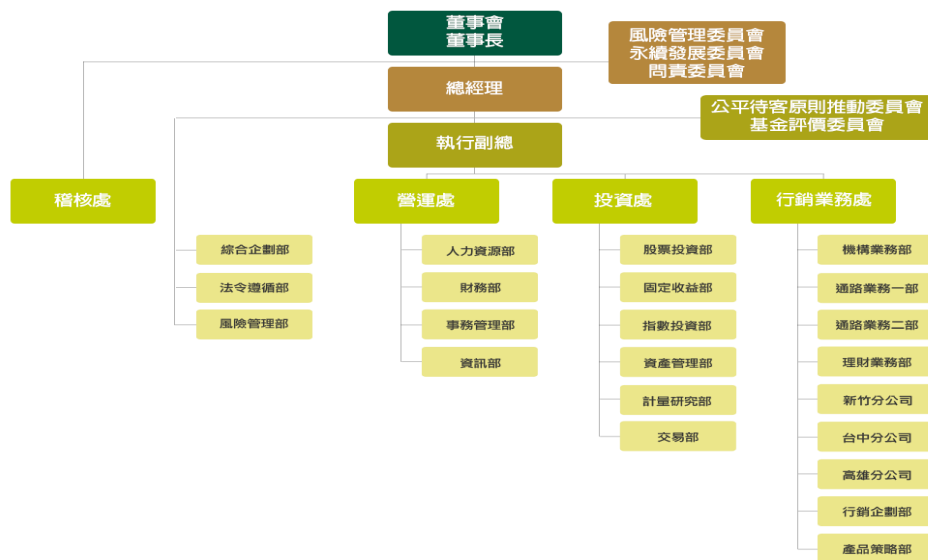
董事會
董事長

風險管理委員會
永續發展委員會
問責委員會

總經理

公平待客原則推動委員會
基金評價委員會

執行副總

稽核處

綜合企劃部
法令遵循部
風險管理部

營運處

人力資源部
財務部
事務管理部
資訊部

投資處

股票投資部
固定收益部
指數投資部
資產管理部
計量研究部
交易部

行銷業務處

機構業務部
通路業務一部
通路業務二部
理財業務部
新竹分公司
台中分公司
高雄分公司
行銷企劃部
產品策略部